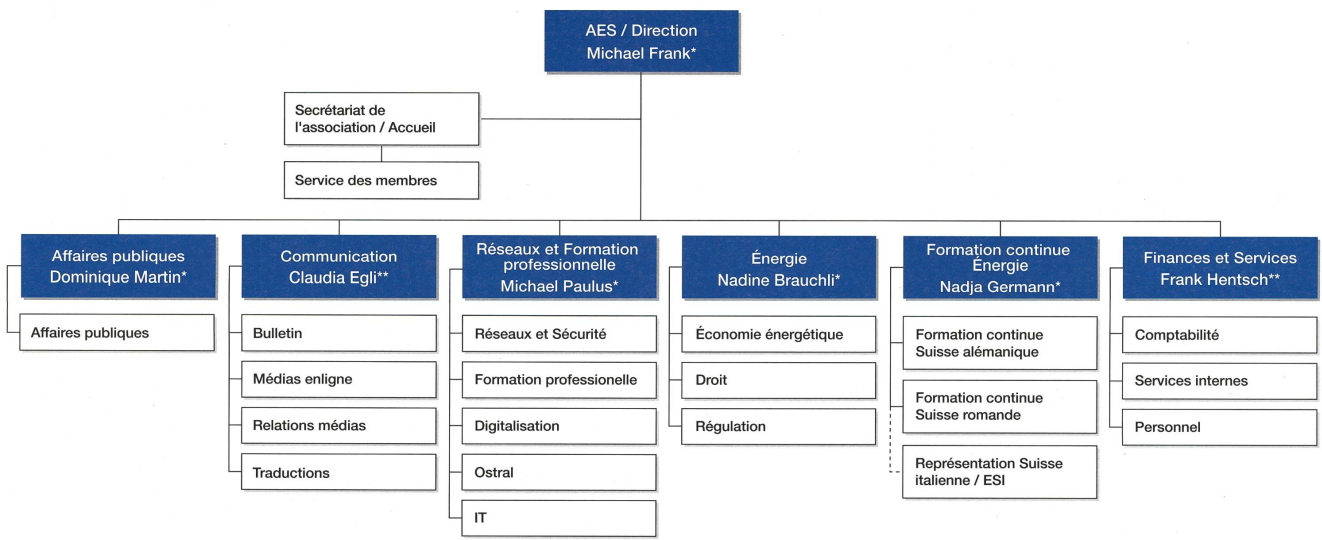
AES / Direction
Michael Frank*

Secrétariat de l'association / Accueil

Service des membres

Affaires publiques
Dominique Martin*

Affaires publiques

Communication
Claudia Egli**

Bulletin

Médias enligne

Relations médias

Traductions

Réseaux et Formation professionnelle
Michael Paulus*

Réseaux et Sécurité

Formation professionelle

Digitalisation

Ostral

IT

Énergie
Nadine Brauchli*

Économie énergétique

Droit

Régulation

Formation continue Énergie
Nadja Germann*

Formation continue Suisse alémanique

Formation continue Suisse romande

Représentation Suisse italienne / ESI

Finances et Services
Frank Hentsch**

Comptabilité

Services internes

Personnel